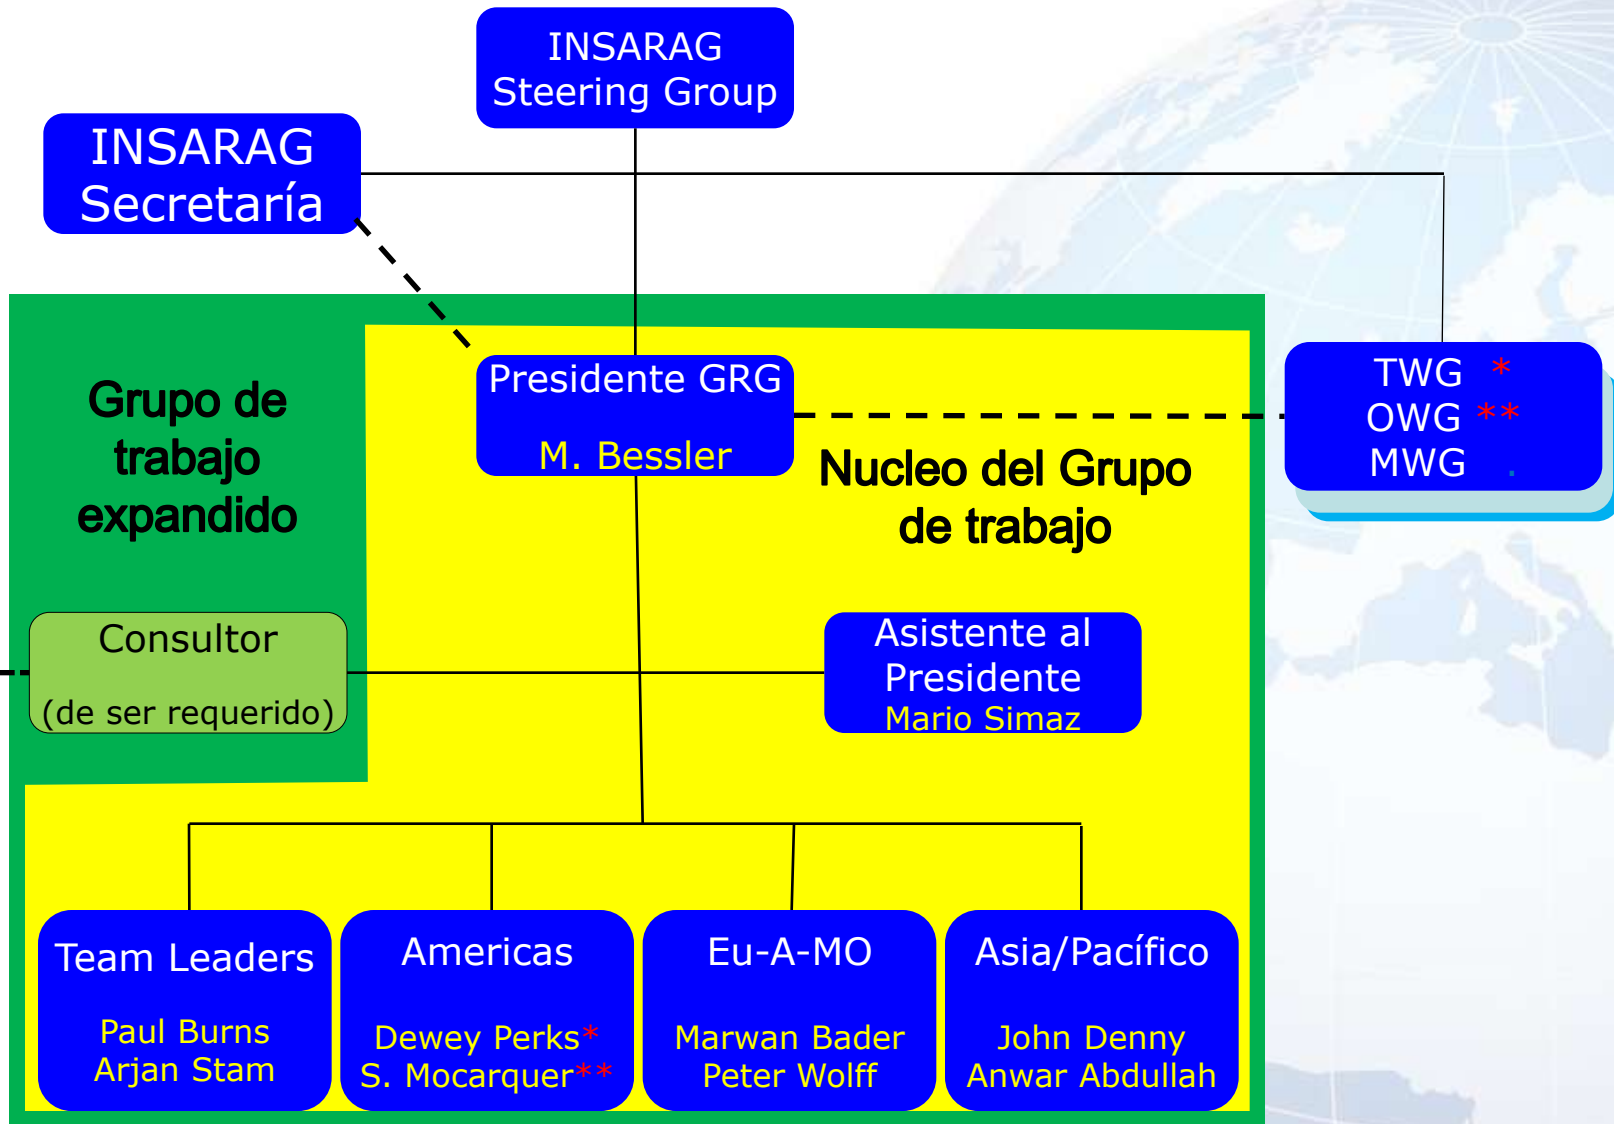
INSARAG Steering Group

INSARAG Secretaría

TWG *
OWG **
MWG .

Grupo de trabajo expandido

Presidente GRG

M. Bessler

Nucleo del Grupo de trabajo

Consultor

(de ser requerido)

Asistente al Presidente
Mario Simaz

Team Leaders

Paul Burns
Arjan Stam

Americas

Dewey Perks*
S. Mocarquer**

Eu-A-MO

Marwan Bader
Peter Wolff

Asia/Pacífico

John Denny
Anwar Abdullah